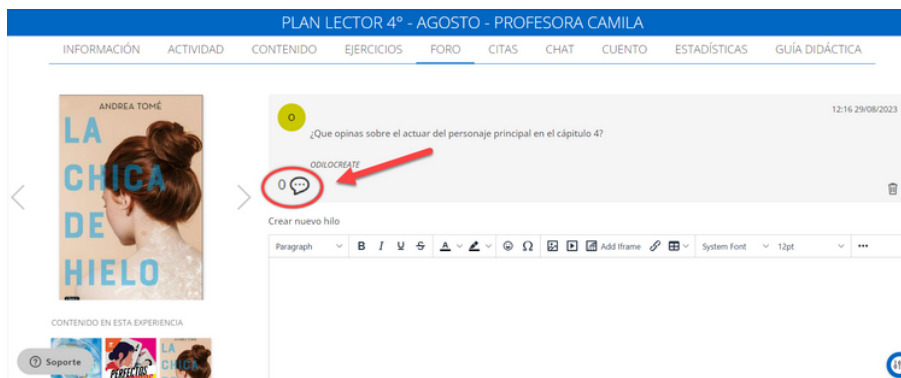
PLAN LECTOR 4° - AGOSTO - PROFESORA CAMILA

INFORMACIÓN ACTIVIDAD CONTENIDO EJERCICIOS FORO CITAS CHAT CUENTO ESTADÍSTICAS GUÍA DIDÁCTICA

ANDREA TOMÉ
LA CHICA DE HIELO

O

12:16 29/08/2023

¿Que opinas sobre el actuar del personaje principal en el capítulo 4?

ODILOCREATE

0

Crear nuevo hilo

Paragraph B I U S A Ω Add Iframe System Font 12pt ...

CONTENIDO EN ESTA EXPERIENCIA

Soporte

PERFECTOS

LA CHICA